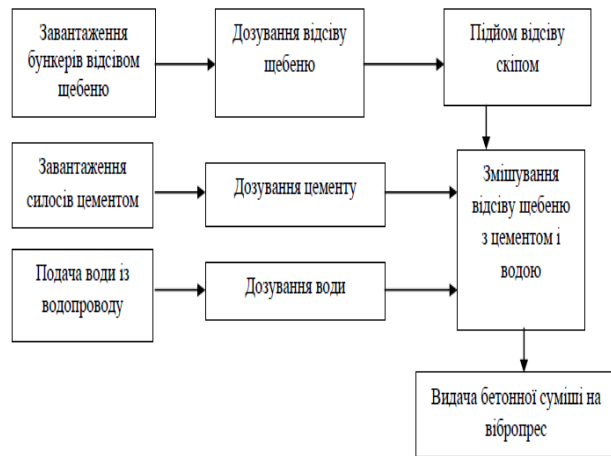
Завантаження бункерів відсівом щебеню

Дозування відсіву щебеню

Підйом відсіву скіпом

Завантаження силосів цементом

Дозування цементу

Подача води із водопроводу

Дозування води

Змішування відсіву щебеню з цементом і водою

Видача бетонної суміші на вібропрес